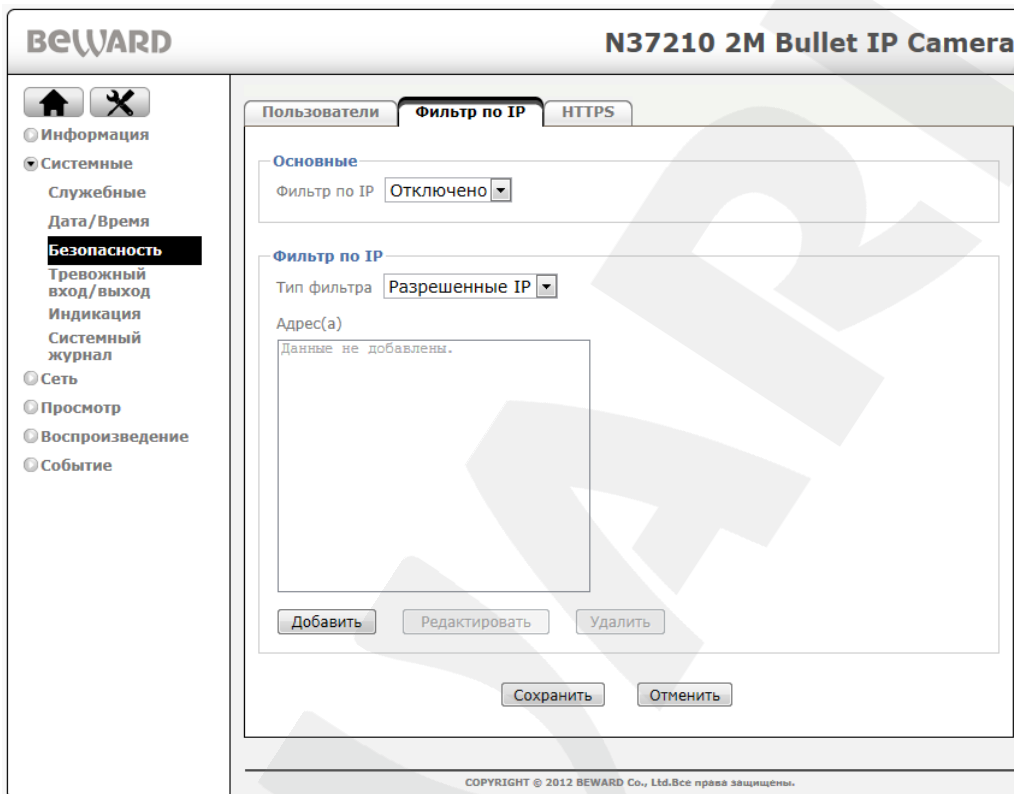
BEWARD

N37210 2M Bullet IP Camera

Информация
Системные
Служебные
Дата/Время
Безопасность
Тревожный вход/выход
Индикация
Системный журнал
Сеть
Просмотр
Воспроизведение
Событие

Пользователи | Фильтр по IP | HTTPS

Основные
Фильтр по IP Отключено

Фильтр по IP
Тип фильтра Разрешенные IP
Адрес(а)
Данные не добавлены.

Добавить Редактировать Удалить

Сохранить Отменить

COPYRIGHT © 2012 BEWARD Co., Ltd.Все права защищены.